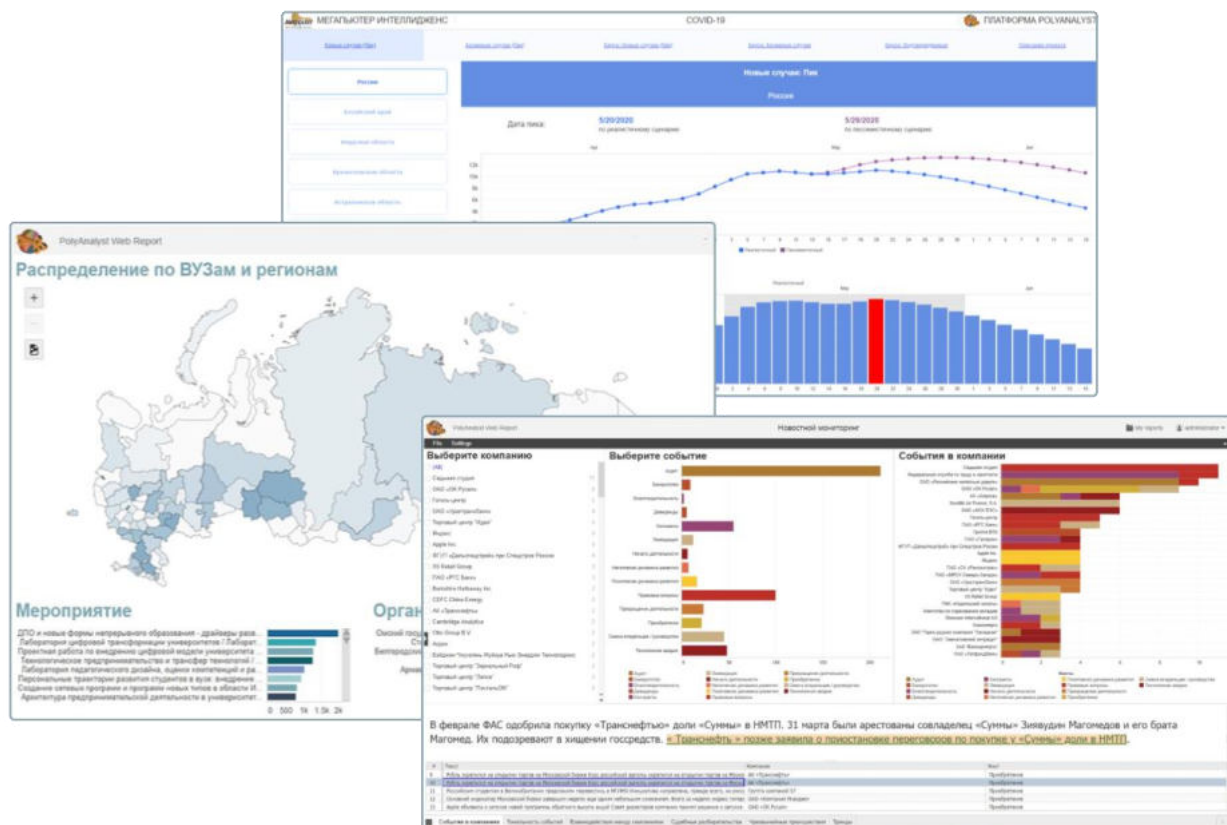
МЕГАПЬЮТЕР ИНТЕЛЛИДЖЕНС COVID-19 ПЛАТФОРМА POLYANALYST

Новые случаи: Пик

Россия

Дата пика: 5/20/2020 5/29/2020

PolyAnalyst Web Report

Распределение по ВУЗам и регионам

Мероприятие

ДПО и новые формы непрерывного образования - драйверы раз...
Лаборатория цифровой трансформации университетов / Лаборат...
Проектная работа по внедрению цифровой модели университета...
Технологическое предпринимательство и трансфер технологий /...
Лаборатория педагогического дизайна, оценки компетенций и ра...
Персональные траектории развития студентов в вузе: внедрение...
Создание сетевых программ и программ новых типов в области И...
Архитектура предпринимательской деятельности в университет...

0 500 1k 1.5k 2k

Орга

PolyAnalyst Web Report Новостной мониторинг

File Settings

Выберите компанию

Выберите событие

События в компании

В феврале ФАС одобрила покупку «Транснефтью» доли «Суммы» в НМТП. 31 марта были арестованы совладелец «Суммы» Зиявудин Магомедов и его брата Магомед. Их подозревают в хищении госсредств. « Транснефть » позже заявила о приостановке переговоров по покупке у «Суммы» доли в НМТП.